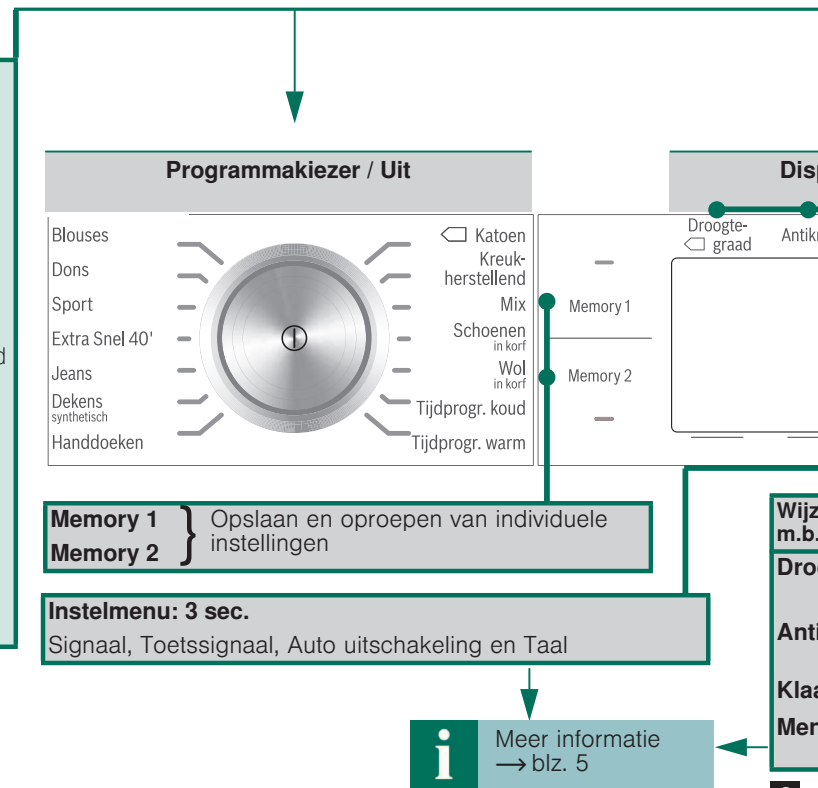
d

Programmakiezer / Uit

Blouses
Dons
Sport
Extra Snel 40'
Jeans
Dekens synthetisch
Handdoeken

Katoen
Kreukherstellend
Mix
Schoenen in korf
Wol in korf
Tijdprogr. koud
Tijdprogr. warm

Memory 1
Memory 2

Disp

Droogtegraad
Antik

Memory 1
Memory 2 } Opslaan en oproepen van individuele instellingen

Instelmenu: 3 sec.
Signaal, Toetssignaal, Auto uitschakeling en Taal

Wijz
m.b.
Dro
Anti
Kla
Mer

Meer informatie
⟶ blz. 5